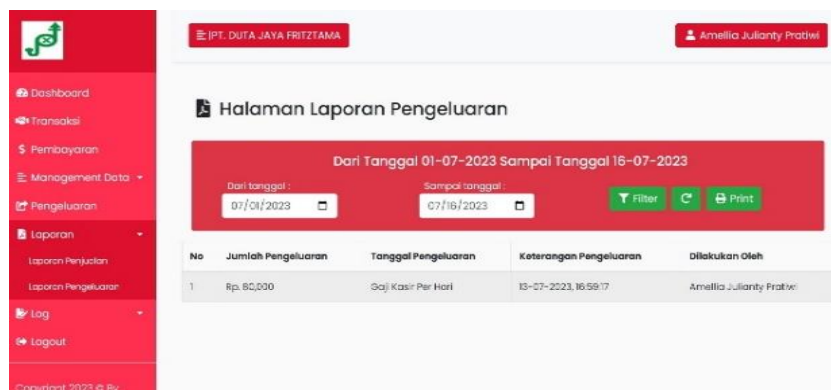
Dashboard
Transaksi
$ Pembayaran
Management Data
Pengeluaran
Laporan
Laporan Penjualan
Laporan Pengeluaran
Log
Logout
Copyright 2023 © By

PT. DUTA JAYA FRITZTAMA

Amellia Julianty Pratiwi

Halaman Laporan Pengeluaran

Dari Tanggal 01-07-2023 Sampai Tanggal 16-07-2023

Dari tanggal :
07/01/2023

Sampai tanggal :
07/16/2023

Filter
Print

| No | Jumlah Pengeluaran | Tanggal Pengeluaran | Keterangan Pengeluaran | Dilakukan Oleh |
|---|---|---|---|---|
| 1 | Rp. 80,000 | Gaji Kasir Per Hari | 13-07-2023, 16:59:17 | Amellia Julianty Pratiwi |